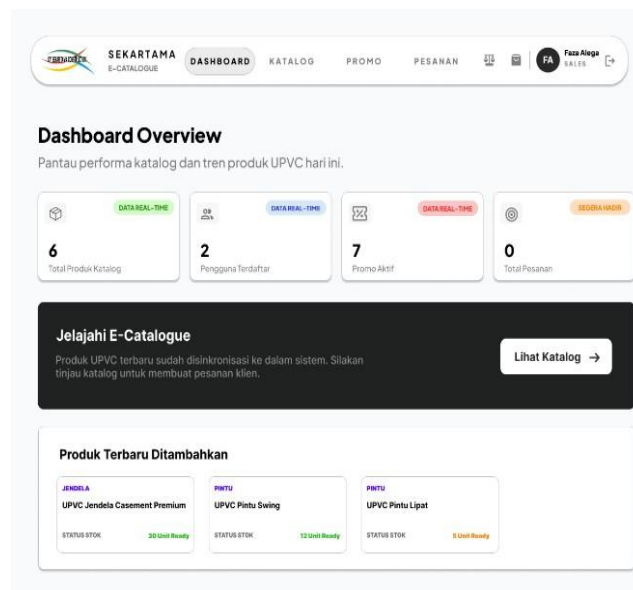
SEKARTAMA
E-CATALOGUE

DASHBOARD KATALOG PROMO PESANAN

FA Faza Alega
SALES

Dashboard Overview

Pantau performa katalog dan tren produk UPVC hari ini.

DATA REAL-TIME
6
Total Produk Katalog

DATA REAL-TIME
2
Pengguna Terdaftar

DATA REAL-TIME
7
Promo Aktif

SEGERA HADIR
0
Total Pesanan

Jelajahi E-Catalogue

Produk UPVC terbaru sudah disinkronisasi ke dalam sistem. Silakan tinjau katalog untuk membuat pesanan klien.

Lihat Katalog →

Produk Terbaru Ditambahkan

JENDELA
UPVC Jendela Casement Premium
STATUS STOK 30 Unit Ready

PINTU
UPVC Pintu Swing
STATUS STOK 12 Unit Ready

PINTU
UPVC Pintu Lipat
STATUS STOK 5 Unit Ready